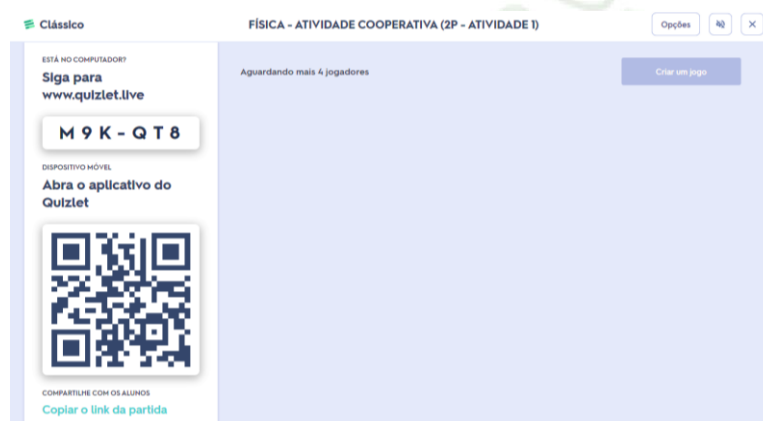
Clássico

FÍSICA - ATIVIDADE COOPERATIVA (2P - ATIVIDADE 1)

Opções

×

ESTÁ NO COMPUTADOR?

Siga para www.quizlet.live

M9K-QT8

DISPOSITIVO MÓVEL

Abra o aplicativo do Quizlet

COMPARTILHE COM OS ALUNOS

Copiar o link da partida

Aguardando mais 4 jogadores

Criar um jogo